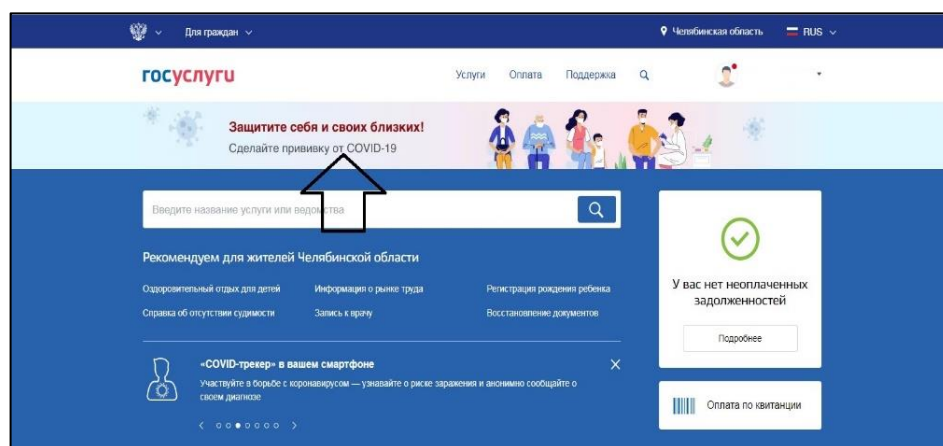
Для граждан

Челябинская область

RUS

госуслуги

Услуги

Оплата

Поддержка

Защитите себя и своих близких!

Сделайте прививку от COVID-19

Введите название услуги или ведомства

Рекомендуем для жителей Челябинской области

Оздоровительный отдых для детей

Информация о рынке труда

Регистрация рождения ребенка

Справка об отсутствии судимости

Запись к врачу

Восстановление документов

«COVID-трекер» в вашем смартфоне

Участвуйте в борьбе с коронавирусом — узнавайте о риске заражения и анонимно сообщайте о своем диагнозе

У вас нет неоплаченных задолженностей

Подробнее

Оплата по квитанции